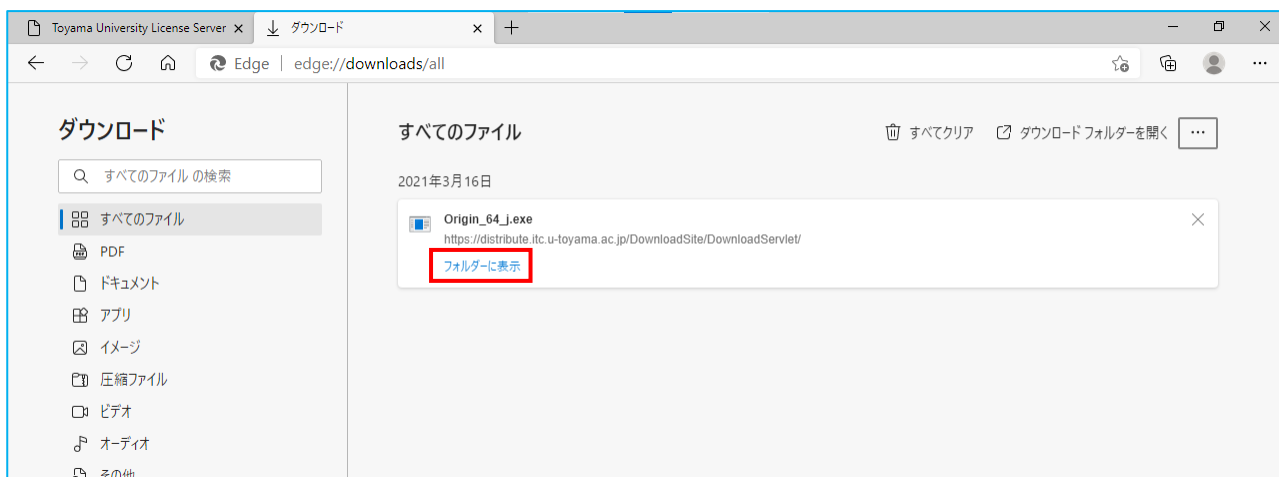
Toyama University License Server ×
ダウンロード ×
+

Edge | edge://downloads/all

ダウンロード

すべてのファイル の検索

すべてのファイル
PDF
ドキュメント
アプリ
イメージ
圧縮ファイル
ビデオ
オーディオ
その他

すべてのファイル

すべてクリア
ダウンロード フォルダーを開く
...

2021年3月16日

Origin_64_j.exe
https://distribute.itc.u-toyama.ac.jp/DownloadSite/DownloadServlet/
フォルダーに表示